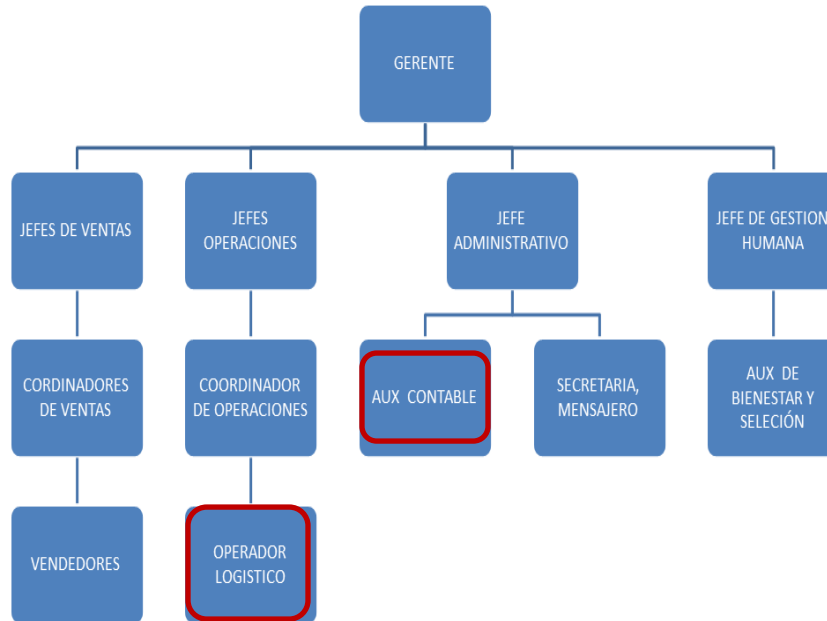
GERENTE

JEFES DE VENTAS

JEFES OPERACIONES

JEFE ADMINISTRATIVO

JEFE DE GESTION HUMANA

CORDINADORES DE VENTAS

COORDINADOR DE OPERACIONES

AUX CONTABLE

SECRETARIA, MENSAJERO

AUX DE BIENESTAR Y SELECIÓN

VENDEDORES

OPERADOR LOGISTICO